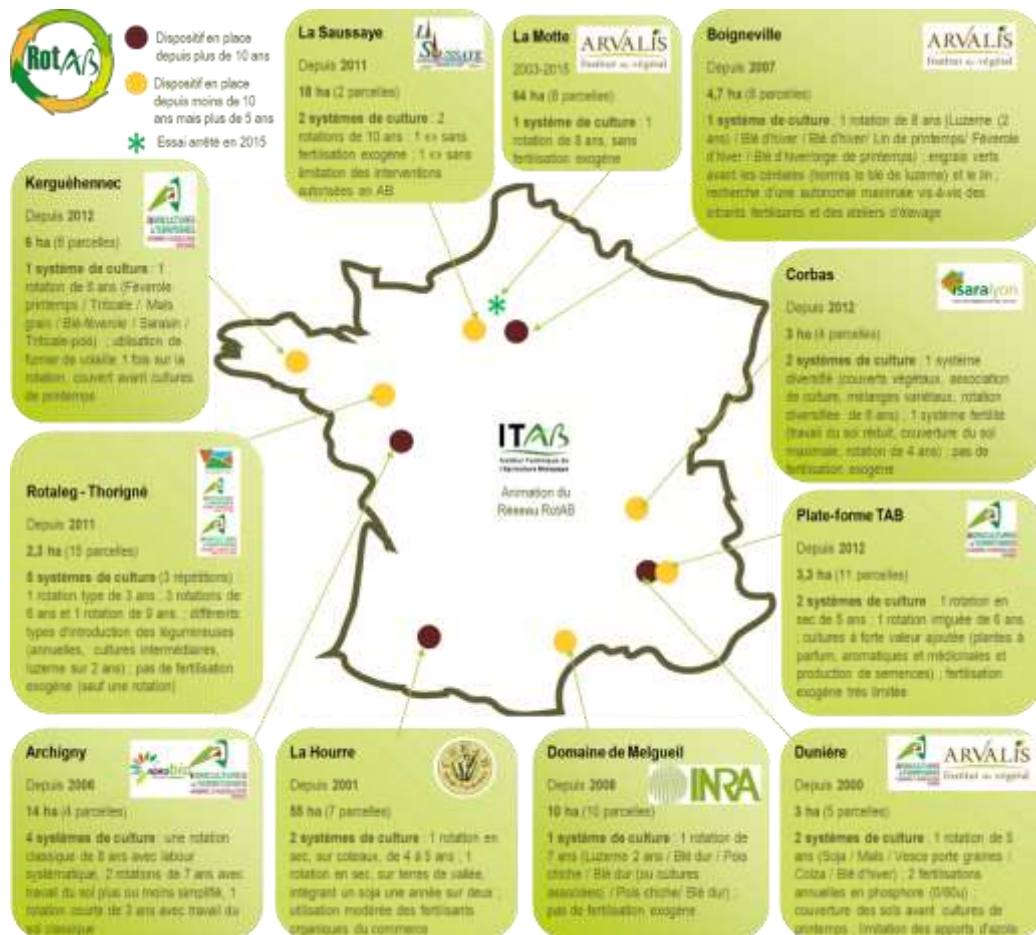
RotAB

Dispositif en place depuis plus de 10 ans

Dispositif en place depuis moins de 10 ans mais plus de 5 ans

Essai arrêté en 2015

La Saussaye

Depuis 2011

18 ha (2 parcelles)

2 systèmes de culture : 2 rotations de 10 ans : 1 « » sans fertilisation exogène ; 1 « » sans limitation des interventions autorisées en AB

La Motte

ARVALIS

2003-2015

64 ha (8 parcelles)

1 système de culture : 1 rotation de 8 ans, sans fertilisation exogène

Boigneville

ARVALIS Institut du végétal

Depuis 2007

4,7 ha (8 parcelles)

1 système de culture : 1 rotation de 8 ans (Luzerne (2 ans) / Blé d'hiver / Blé d'hiver/ Lin de printemps/ Féverole d'hiver / Blé d'hiver/orge de printemps) ; engrais verts avant les céréales (hormis le blé de luzerne) et le lin ; recherche d'une autonomie maximale vis-à-vis des intrants fertilisants et des ateliers d'élevage

Kerguéhennec

Depuis 2012

6 ha (6 parcelles)

1 système de culture : 1 rotation de 6 ans (Féverole printemps / Triticale / Maïs grain / Blé-féverole / Sarasin / Triticale-pois) ; utilisation de fumier de volaille 1 fois sur la rotation, couvert avant cultures de printemps

Corbas

isaralyon

Depuis 2012

3 ha (4 parcelles)

2 systèmes de culture : 1 système diversifié (couverts végétaux, association de culture, mélanges variétaux, rotation diversifiée de 8 ans) ; 1 système fertile (travail du sol réduit, couverture du sol maximale, rotation de 4 ans) ; pas de fertilisation exogène

ITAB

Institut Technique de l'Agriculture Biologique

Animation du Réseau RotAB

Rotaleg - Thorigné

Depuis 2011

2,3 ha (15 parcelles)

5 systèmes de culture (3 répétitions) : 1 rotation type de 3 ans ; 3 rotations de 6 ans et 1 rotation de 9 ans ; différents types d'introduction des légumineuses (annuelles, cultures intermédiaires, luzerne sur 2 ans) ; pas de fertilisation exogène (sauf une rotation)

Plate-forme TAB

Depuis 2012

3,3 ha (11 parcelles)

2 systèmes de culture : 1 rotation en sec de 5 ans ; 1 rotation irriguée de 6 ans ; cultures à forte valeur ajoutée (plantes à parfum, aromatiques et médicinales et production de semences) ; fertilisation exogène très limitée

Archigny

Depuis 2006

14 ha (4 parcelles)

4 systèmes de culture : une rotation classique de 8 ans avec labour systématique, 2 rotations de 7 ans avec travail du sol plus ou moins simplifié, 1 rotation courte de 3 ans avec travail du sol classique

La Hourre

Depuis 2001

55 ha (7 parcelles)

2 systèmes de culture : 1 rotation en sec, sur coteaux, de 4 à 5 ans ; 1 rotation en sec, sur terres de vallée, intégrant un soja une année sur deux ; utilisation modérée des fertilisants organiques du commerce

Domaine de Melgueil

INRA

Depuis 2008

10 ha (10 parcelles)

1 système de culture : 1 rotation de 7 ans (Luzerne 2 ans / Blé dur / Pois chiche / Blé dur (ou cultures associées) / Pois chiche/ Blé dur) ; pas de fertilisation exogène

Dunière

ARVALIS Institut du végétal

Depuis 2000

3 ha (5 parcelles)

2 systèmes de culture : 1 rotation de 5 ans (Soja / Maïs / Vesce porte graines / Colza / Blé d'hiver) ; 2 fertilisations annuelles en phosphore (0/80u) couverture des sols avant cultures de printemps ; limitation des apports d'azote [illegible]